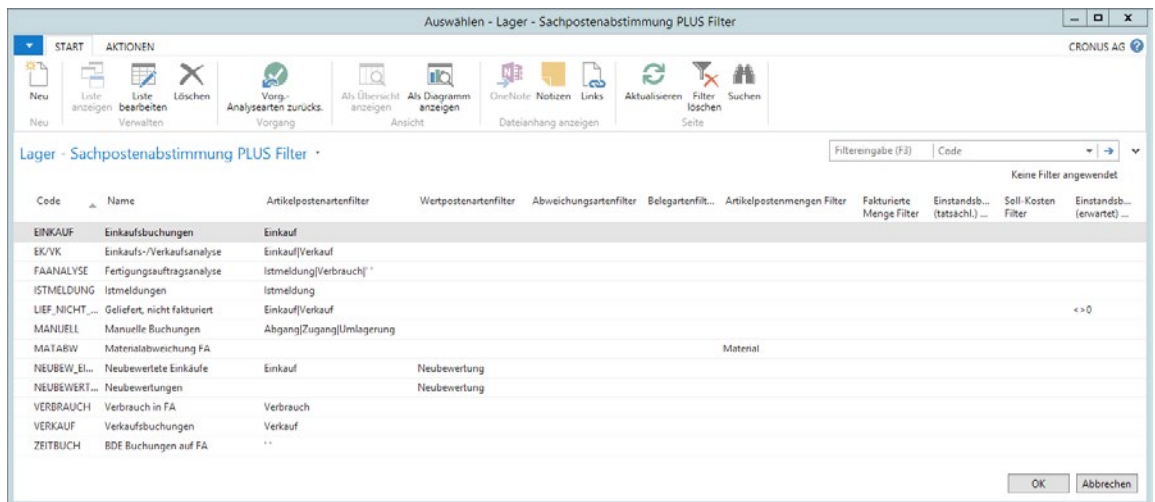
Auswählen - Lager - Sachpostenabstimmung PLUS Filter

START AKTIONEN CRONUS AG

Neu | Liste anzeigen | Liste bearbeiten | Löschen | Vorg.-Analysearten zurücks. | Als Übersicht anzeigen | Als Diagramm anzeigen | OneNote | Notizen | Links | Aktualisieren | Filter löschen | Suchen

Neu | Verwalten | Vorgang | Ansicht | Dateianhang anzeigen | Seite

Lager - Sachpostenabstimmung PLUS Filter ·

Filtereingabe (F3) Code

Keine Filter angewendet

| Code | Name | Artikelpostenartenfilter | Wertpostenartenfilter | Abweichungsartenfilter | Belegartenfilt... | Artikelpostenmengen Filter | Fakturierte Menge Filter | Einstandsb... (tatsächl.) ... | Soll-Kosten Filter | Einstandsb... (erwartet) ... |
|---|---|---|---|---|---|---|---|---|---|---|
| EINKAUF | Einkaufsbuchungen | Einkauf | | | | | | | | |
| EK/VK | Einkaufs-/Verkaufsanalyse | Einkauf\|Verkauf | | | | | | | | |
| FAANALYSE | Fertigungsauftragsanalyse | Istmeldung\|Verbrauch\|' ' | | | | | | | | |
| ISTMELDUNG | Istmeldungen | Istmeldung | | | | | | | | |
| LIEF_NICHT_... | Geliefert, nicht fakturiert | Einkauf\|Verkauf | | | | | | | | <>0 |
| MANUELL | Manuelle Buchungen | Abgang\|Zugang\|Umlagerung | | | | | | | | |
| MATABW | Materialabweichung FA | | | Material | | | | | | |
| NEUBEW_EI... | Neubewertete Einkäufe | Einkauf | Neubewertung | | | | | | | |
| NEUBEWERT... | Neubewertungen | | Neubewertung | | | | | | | |
| VERBRAUCH | Verbrauch in FA | Verbrauch | | | | | | | | |
| VERKAUF | Verkaufsbuchungen | Verkauf | | | | | | | | |
| ZEITBUCH | BDE Buchungen auf FA | ' ' | | | | | | | | |

OK Abbrechen